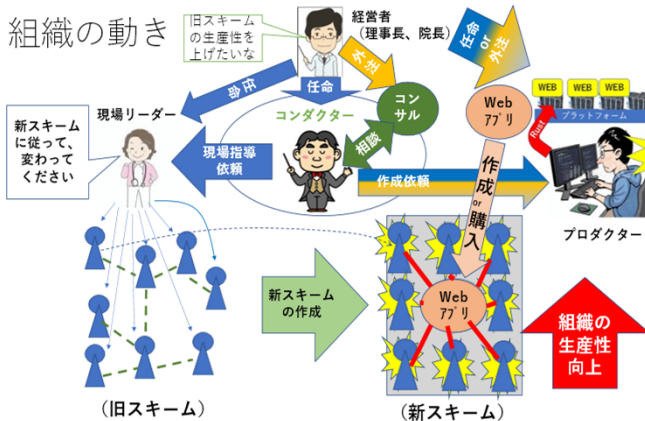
組織の動き

旧スキームの生産性を上げたいな

経営者
（理事長、院長）

任命

任命

外注

任命 or 外注

現場リーダー

コンダクター

コンサル

Web アプリ

WEB

WEB

WEB

WEB

プラットフォーム

Rust

新スキームに従って、変わってください

現場指導依頼

相談

作成依頼

作成 or 購入

プロダクター

新スキームの作成

Web アプリ

組織の生産性向上

（旧スキーム）

（新スキーム）